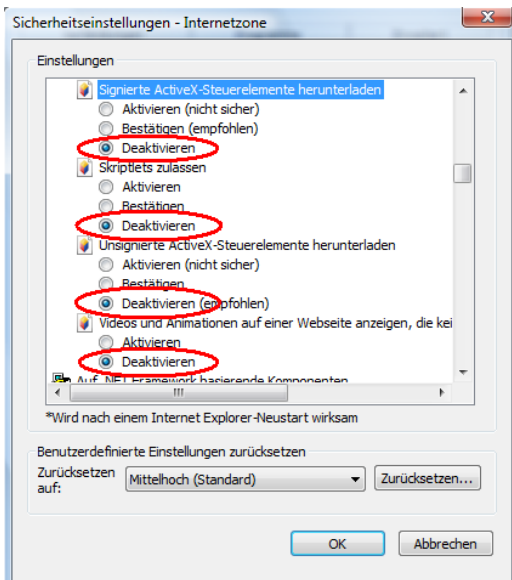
Sicherheitseinstellungen - Internetzone

Einstellungen

Signierte ActiveX-Steuerelemente herunterladen
Aktivieren (nicht sicher)
Bestätigen (empfohlen)
Deaktivieren
Skriptlets zulassen
Aktivieren
Bestätigen
Deaktivieren
Unsignierte ActiveX-Steuerelemente herunterladen
Aktivieren (nicht sicher)
Bestätigen
Deaktivieren (empfohlen)
Videos und Animationen auf einer Webseite anzeigen, die kei
Aktivieren
Deaktivieren
Auf .NET Framework basierende Komponenten

*Wird nach einem Internet Explorer-Neustart wirksam

Benutzerdefinierte Einstellungen zurücksetzen
Zurücksetzen auf:
Mittelhoch (Standard)
Zurücksetzen...

OK
Abbrechen